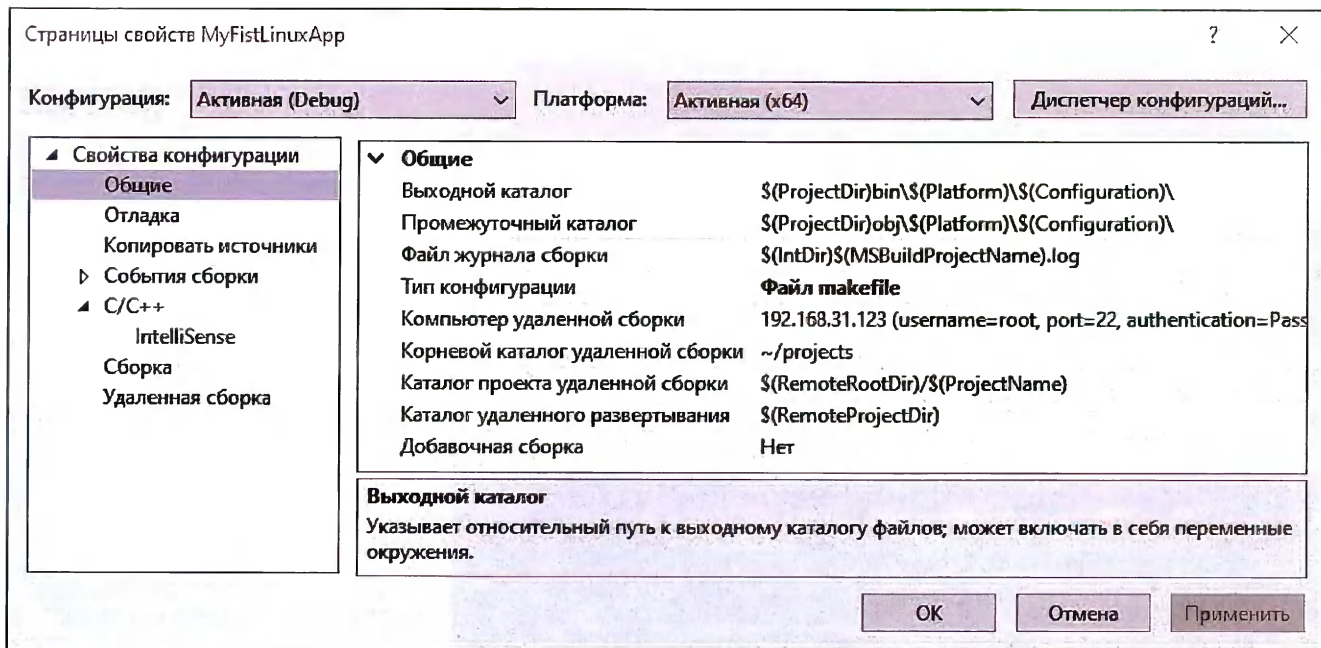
Страницы свойств MyFistLinuxApp

?

×

Конфигурация: Активная (Debug)

Платформа: Активная (x64)

Диспетчер конфигураций...

◢ Свойства конфигурации
Общие
Отладка
Копировать источники
▷ События сборки
◢ C/C++
IntelliSense
Сборка
Удаленная сборка

| | |
|---|---|
| ∨ **Общие** | |
| Выходной каталог | \$(ProjectDir)bin\\$(Platform)\\$(Configuration)\ |
| Промежуточный каталог | \$(ProjectDir)obj\\$(Platform)\\$(Configuration)\ |
| Файл журнала сборки | \$(IntDir)\$(MSBuildProjectName).log |
| Тип конфигурации | **Файл makefile** |
| Компьютер удаленной сборки | 192.168.31.123 (username=root, port=22, authentication=Pass |
| Корневой каталог удаленной сборки | ~/projects |
| Каталог проекта удаленной сборки | \$(RemoteRootDir)/\$(ProjectName) |
| Каталог удаленного развертывания | \$(RemoteProjectDir) |
| Добавочная сборка | Нет |

**Выходной каталог**
Указывает относительный путь к выходному каталогу файлов; может включать в себя переменные окружения.

OK

Отмена

Применить